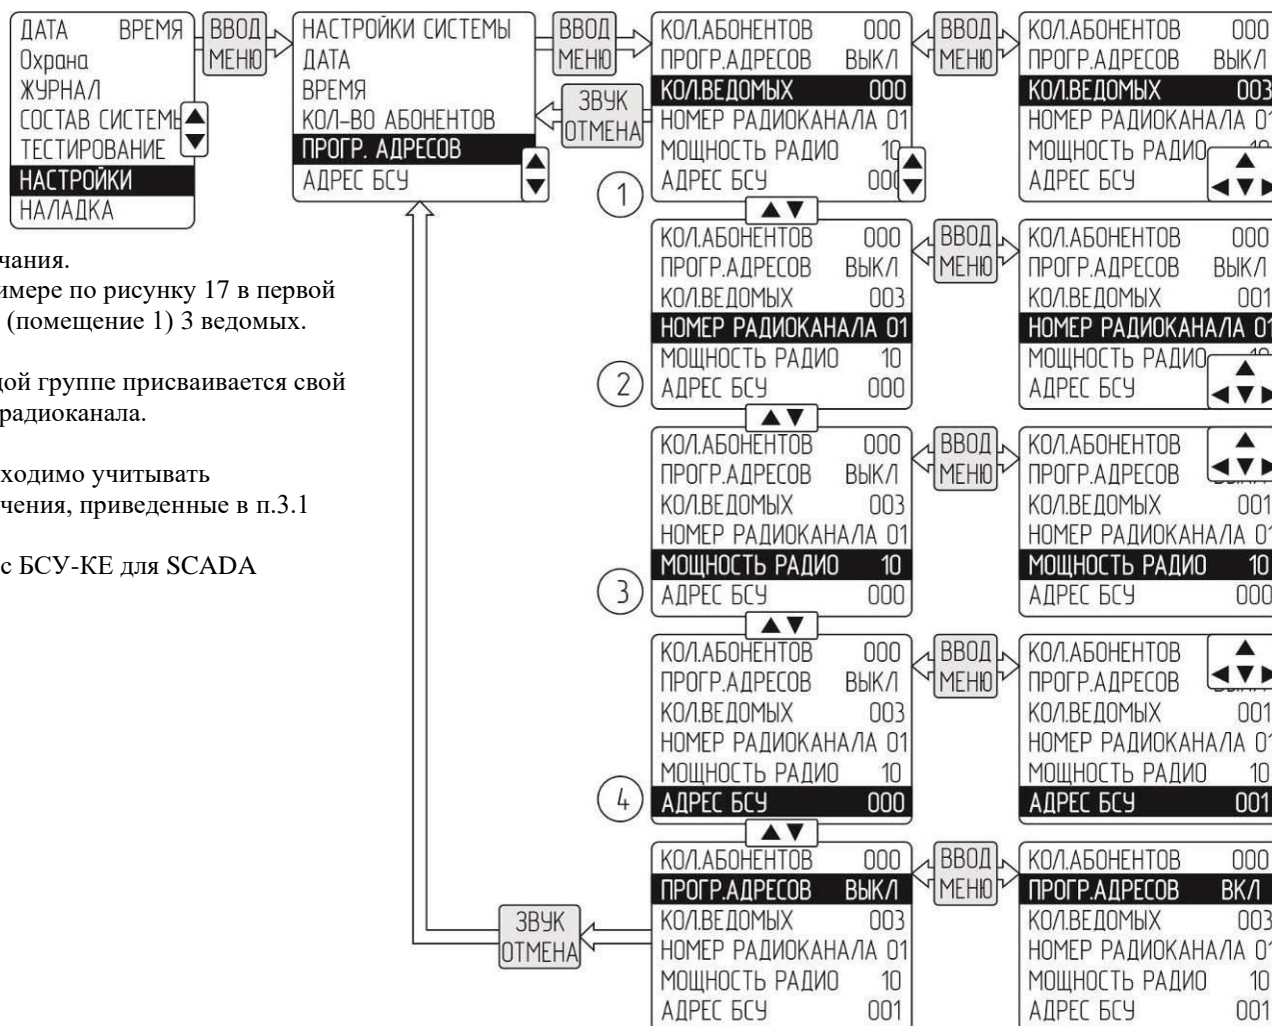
ДАТА ВРЕМЯ
Охрана
ЖУРНАЛ
СОСТАВ СИСТЕМЫ
ТЕСТИРОВАНИЕ
НАСТРОЙКИ
НАЛАДКА

ВВОД МЕНЮ

НАСТРОЙКИ СИСТЕМЫ
ДАТА
ВРЕМЯ
КОЛ-ВО АБОНЕНТОВ
ПРОГР. АДРЕСОВ
АДРЕС БСУ

ВВОД МЕНЮ

ЗВУК ОТМЕНА

чания.
имере по рисунку 17 в первой (помещение 1) 3 ведомых.

дой группе присваивается свой радиоканала.

ходимо учитывать чения, приведенные в п.3.1

с БСУ-КЕ для SCADA

1
КОЛ.АБОНЕНТОВ 000
ПРОГР.АДРЕСОВ ВЫКЛ
КОЛ.ВЕДОМЫХ 000
НОМЕР РАДИОКАНАЛА 01
МОЩНОСТЬ РАДИО 10
АДРЕС БСУ 000

ВВОД МЕНЮ

КОЛ.АБОНЕНТОВ 000
ПРОГР.АДРЕСОВ ВЫКЛ
КОЛ.ВЕДОМЫХ 003
НОМЕР РАДИОКАНАЛА 01
МОЩНОСТЬ РАДИО
АДРЕС БСУ

2
КОЛ.АБОНЕНТОВ 000
ПРОГР.АДРЕСОВ ВЫКЛ
КОЛ.ВЕДОМЫХ 003
НОМЕР РАДИОКАНАЛА 01
МОЩНОСТЬ РАДИО 10
АДРЕС БСУ 000

ВВОД МЕНЮ

КОЛ.АБОНЕНТОВ 000
ПРОГР.АДРЕСОВ ВЫКЛ
КОЛ.ВЕДОМЫХ 001
НОМЕР РАДИОКАНАЛА 01
МОЩНОСТЬ РАДИО
АДРЕС БСУ

3
КОЛ.АБОНЕНТОВ 000
ПРОГР.АДРЕСОВ ВЫКЛ
КОЛ.ВЕДОМЫХ 003
НОМЕР РАДИОКАНАЛА 01
МОЩНОСТЬ РАДИО 10
АДРЕС БСУ 000

ВВОД МЕНЮ

КОЛ.АБОНЕНТОВ
ПРОГР.АДРЕСОВ
КОЛ.ВЕДОМЫХ 001
НОМЕР РАДИОКАНАЛА 01
МОЩНОСТЬ РАДИО 10
АДРЕС БСУ 000

4
КОЛ.АБОНЕНТОВ 000
ПРОГР.АДРЕСОВ ВЫКЛ
КОЛ.ВЕДОМЫХ 003
НОМЕР РАДИОКАНАЛА 01
МОЩНОСТЬ РАДИО 10
АДРЕС БСУ 000

ВВОД МЕНЮ

КОЛ.АБОНЕНТОВ
ПРОГР.АДРЕСОВ
КОЛ.ВЕДОМЫХ 001
НОМЕР РАДИОКАНАЛА 01
МОЩНОСТЬ РАДИО 10
АДРЕС БСУ 001

ЗВУК ОТМЕНА

КОЛ.АБОНЕНТОВ 000
ПРОГР.АДРЕСОВ ВЫКЛ
КОЛ.ВЕДОМЫХ 003
НОМЕР РАДИОКАНАЛА 01
МОЩНОСТЬ РАДИО 10
АДРЕС БСУ 001

ВВОД МЕНЮ

КОЛ.АБОНЕНТОВ 000
ПРОГР.АДРЕСОВ ВКЛ
КОЛ.ВЕДОМЫХ 003
НОМЕР РАДИОКАНАЛА 01
МОЩНОСТЬ РАДИО 10
АДРЕС БСУ 001